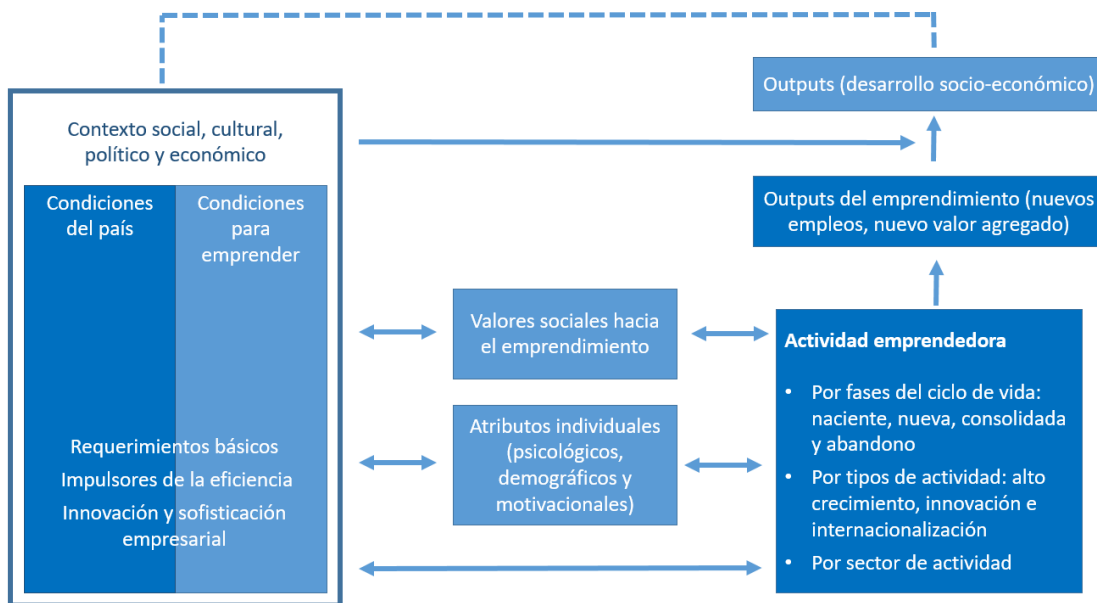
Contexto social, cultural, político y económico

Condiciones del país

Condiciones para emprender

Requerimientos básicos
Impulsores de la eficiencia
Innovación y sofisticación empresarial

Valores sociales hacia el emprendimiento

Atributos individuales (psicológicos, demográficos y motivacionales)

Outputs (desarrollo socio-económico)

Outputs del emprendimiento (nuevos empleos, nuevo valor agregado)

Actividad emprendedora

• Por fases del ciclo de vida: naciente, nueva, consolidada y abandono
• Por tipos de actividad: alto crecimiento, innovación e internacionalización
• Por sector de actividad